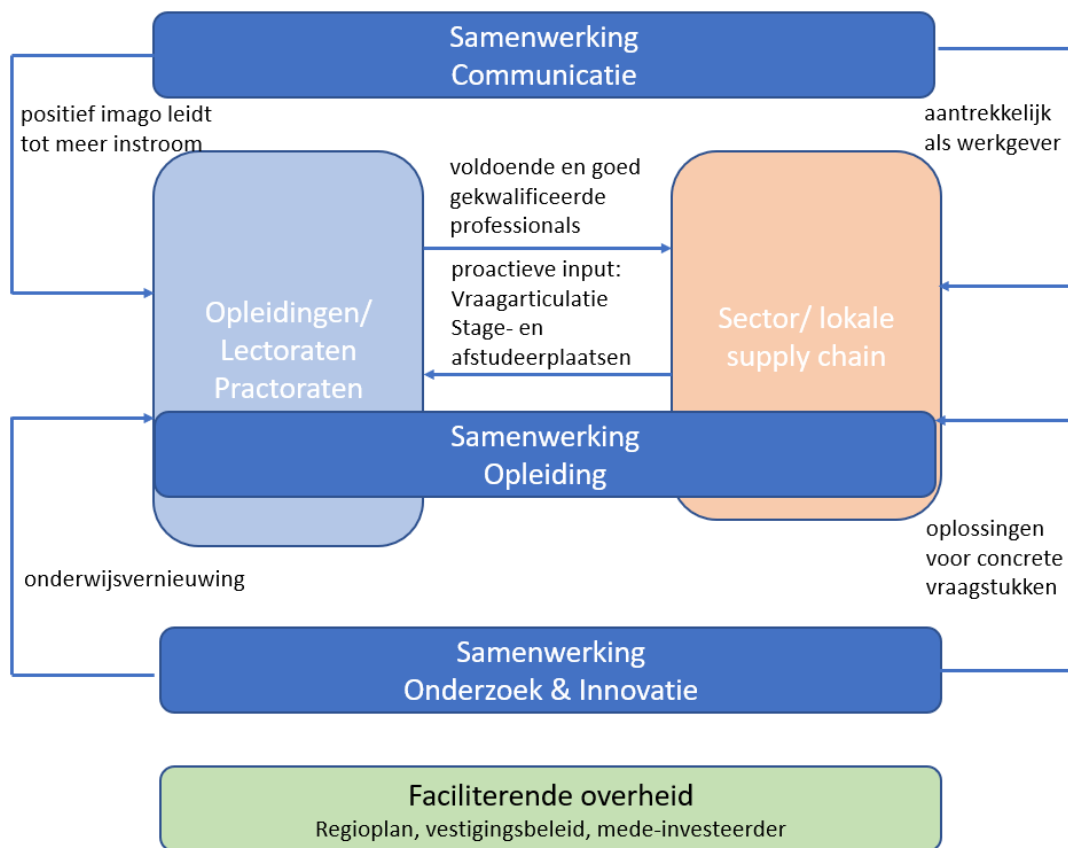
Samenwerking
Communicatie

positief imago leidt tot meer instroom

aantrekkelijk als werkgever

voldoende en goed gekwalificeerde professionals

proactieve input:
Vraagarticulatie
Stage- en afstudeerplaatsen

Opleidingen/
Lectoraten
Practoraten

Sector/ lokale supply chain

Samenwerking
Opleiding

oplossingen voor concrete vraagstukken

onderwijsvernieuwing

Samenwerking
Onderzoek & Innovatie

Faciliterende overheid
Regioplan, vestigingsbeleid, mede-investeerder